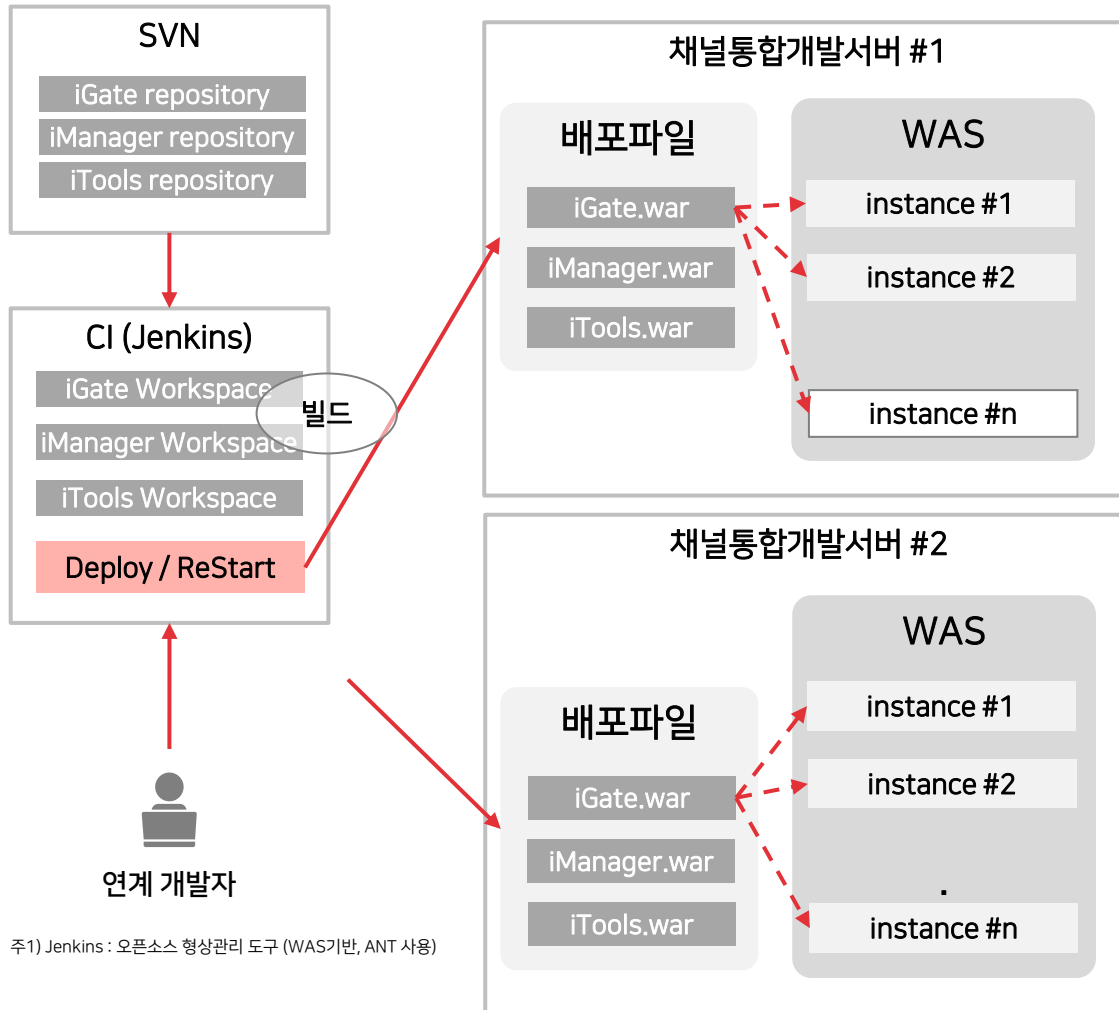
SVN

iGate repository

iManager repository

iTools repository

CI (Jenkins)

iGate Workspace

빌드

iManager Workspace

iTools Workspace

Deploy / ReStart

연계 개발자

주1) Jenkins : 오픈소스 형상관리 도구 (WAS기반, ANT 사용)

채널통합개발서버 #1

배포파일

iGate.war

iManager.war

iTools.war

WAS

instance #1

instance #2

instance #n

채널통합개발서버 #2

배포파일

iGate.war

iManager.war

iTools.war

WAS

instance #1

instance #2

.

instance #n